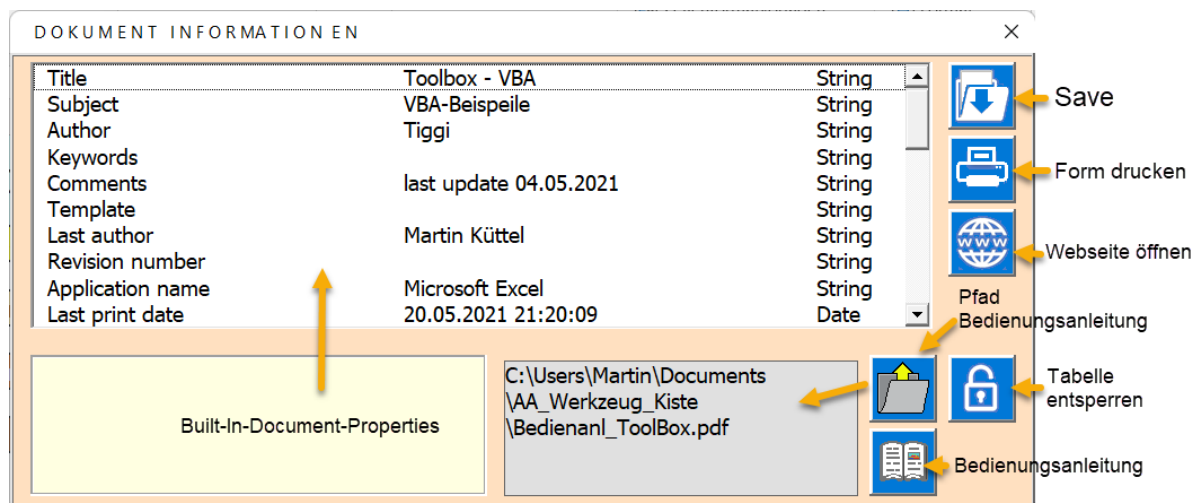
DOKUMENT INFORMATION EN

×

| | | |
|---|---|---|
| Title | Toolbox - VBA | String |
| Subject | VBA-Beispeile | String |
| Author | Tiggi | String |
| Keywords | | String |
| Comments | last update 04.05.2021 | String |
| Template | | String |
| Last author | Martin Küttel | String |
| Revision number | | String |
| Application name | Microsoft Excel | String |
| Last print date | 20.05.2021 21:20:09 | Date |

Save

Form drucken

Webseite öffnen

Pfad Bedienungsanleitung

Built-In-Document-Properties

C:\Users\Martin\Documents \AA_Werkzeug_Kiste \Bedienanl_ToolBox.pdf

Tabelle entsperren

Bedienungsanleitung